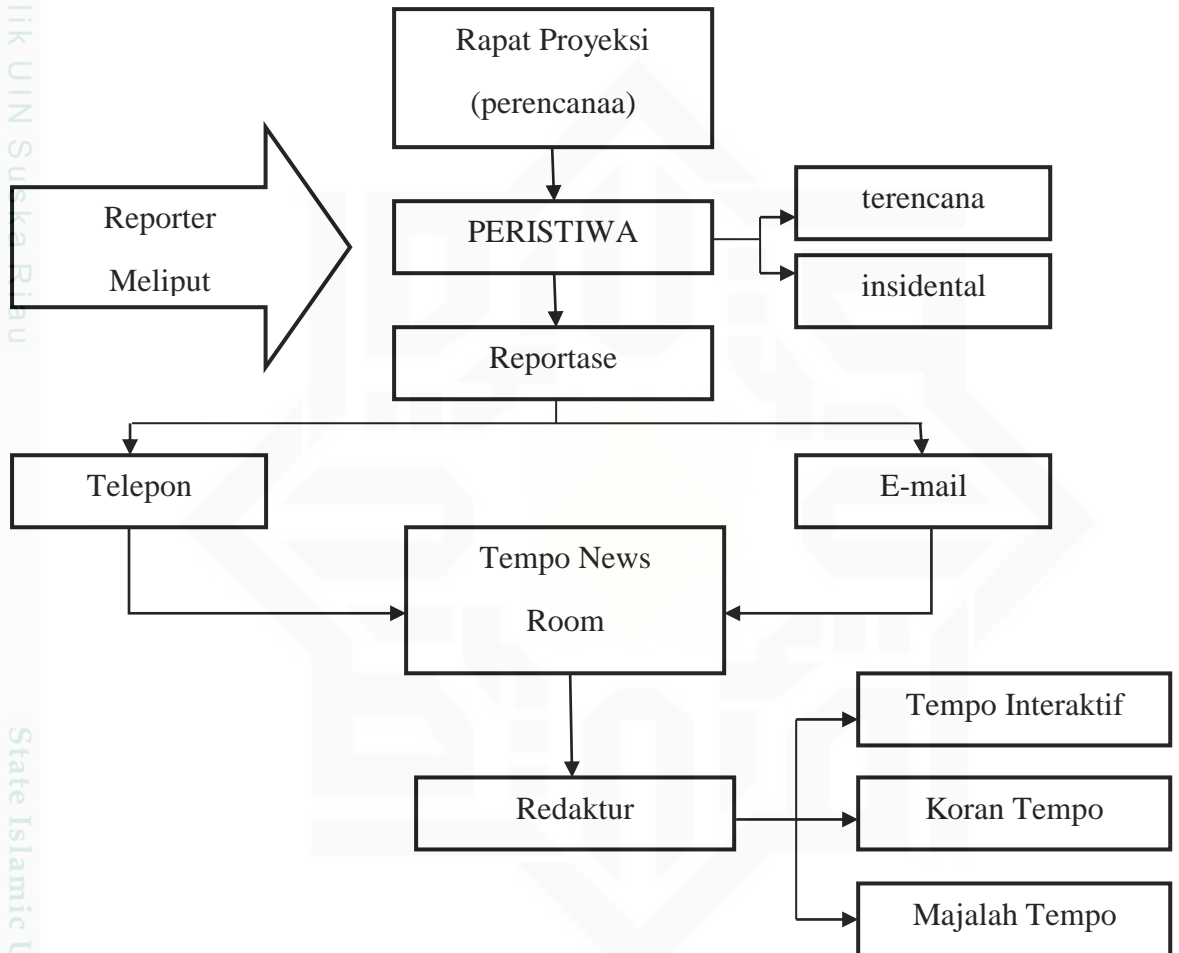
lik UIN Suska Riau

Rapat Proyeksi (perencanaa)

Reporter Meliput

PERISTIWA

terencana

insidental

Reportase

Telepon

E-mail

Tempo News Room

Tempo Interaktif

Redaktur

Koran Tempo

Majalah Tempo

State Islamic U